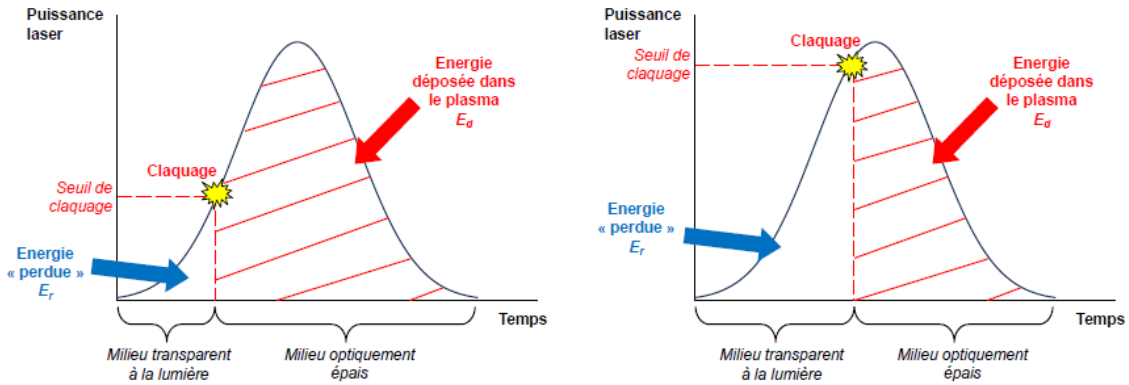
Puissance laser

Energie déposée dans le plasma
$E_d$

Claquage

Seuil de claquage

Energie « perdue »
$E_r$

Temps

Milieu transparent à la lumière

Milieu optiquement épais

Puissance laser

Claquage

Seuil de claquage

Energie déposée dans le plasma
$E_d$

Energie « perdue »
$E_r$

Temps

Milieu transparent à la lumière

Milieu optiquement épais